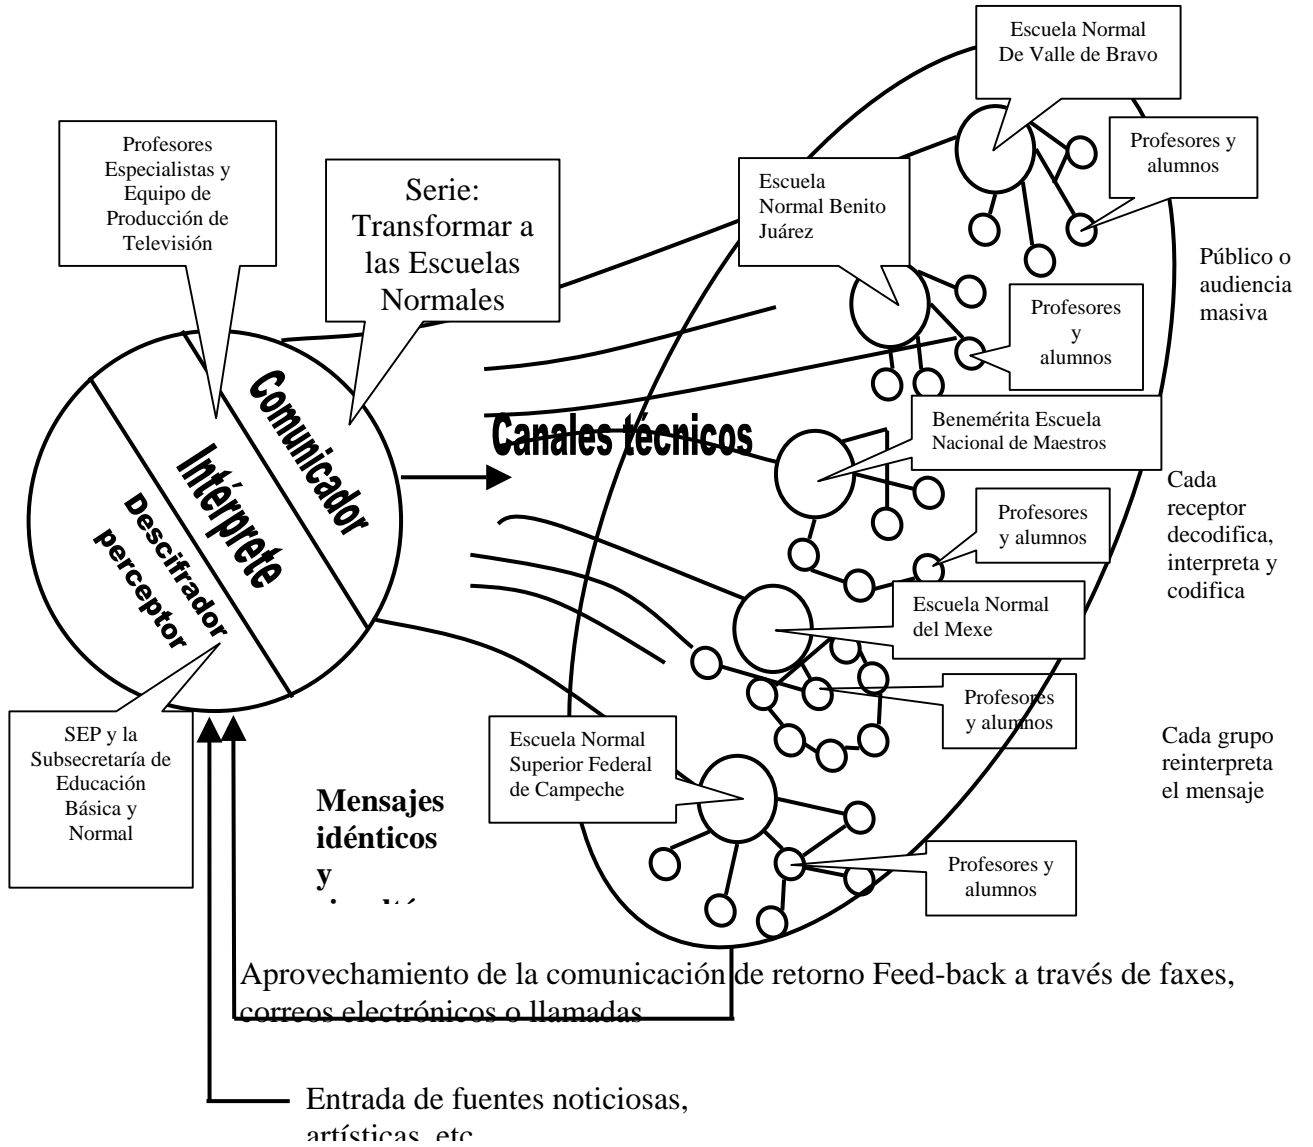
Escuela Normal De Valle de Bravo

Profesores Especialistas y Equipo de Producción de Televisión

Serie: Transformar a las Escuelas Normales

Profesores y alumnos

Escuela Normal Benito Juárez

Público o audiencia masiva

Profesores y alumnos

Comunicador

Intérprete

Descifrador perceptor

Canales técnicos

Benemérita Escuela Nacional de Maestros

Cada receptor decodifica, interpreta y codifica

Profesores y alumnos

Escuela Normal del Mexe

Profesores y alumnos

SEP y la Subsecretaría de Educación Básica y Normal

Escuela Normal Superior Federal de Campeche

Cada grupo reinterpreta el mensaje

Mensajes idénticos y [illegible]

Profesores y alumnos

Aprovechamiento de la comunicación de retorno Feed-back a través de faxes, correos electrónicos o llamadas

Entrada de fuentes noticiosas, artísticas, etc.